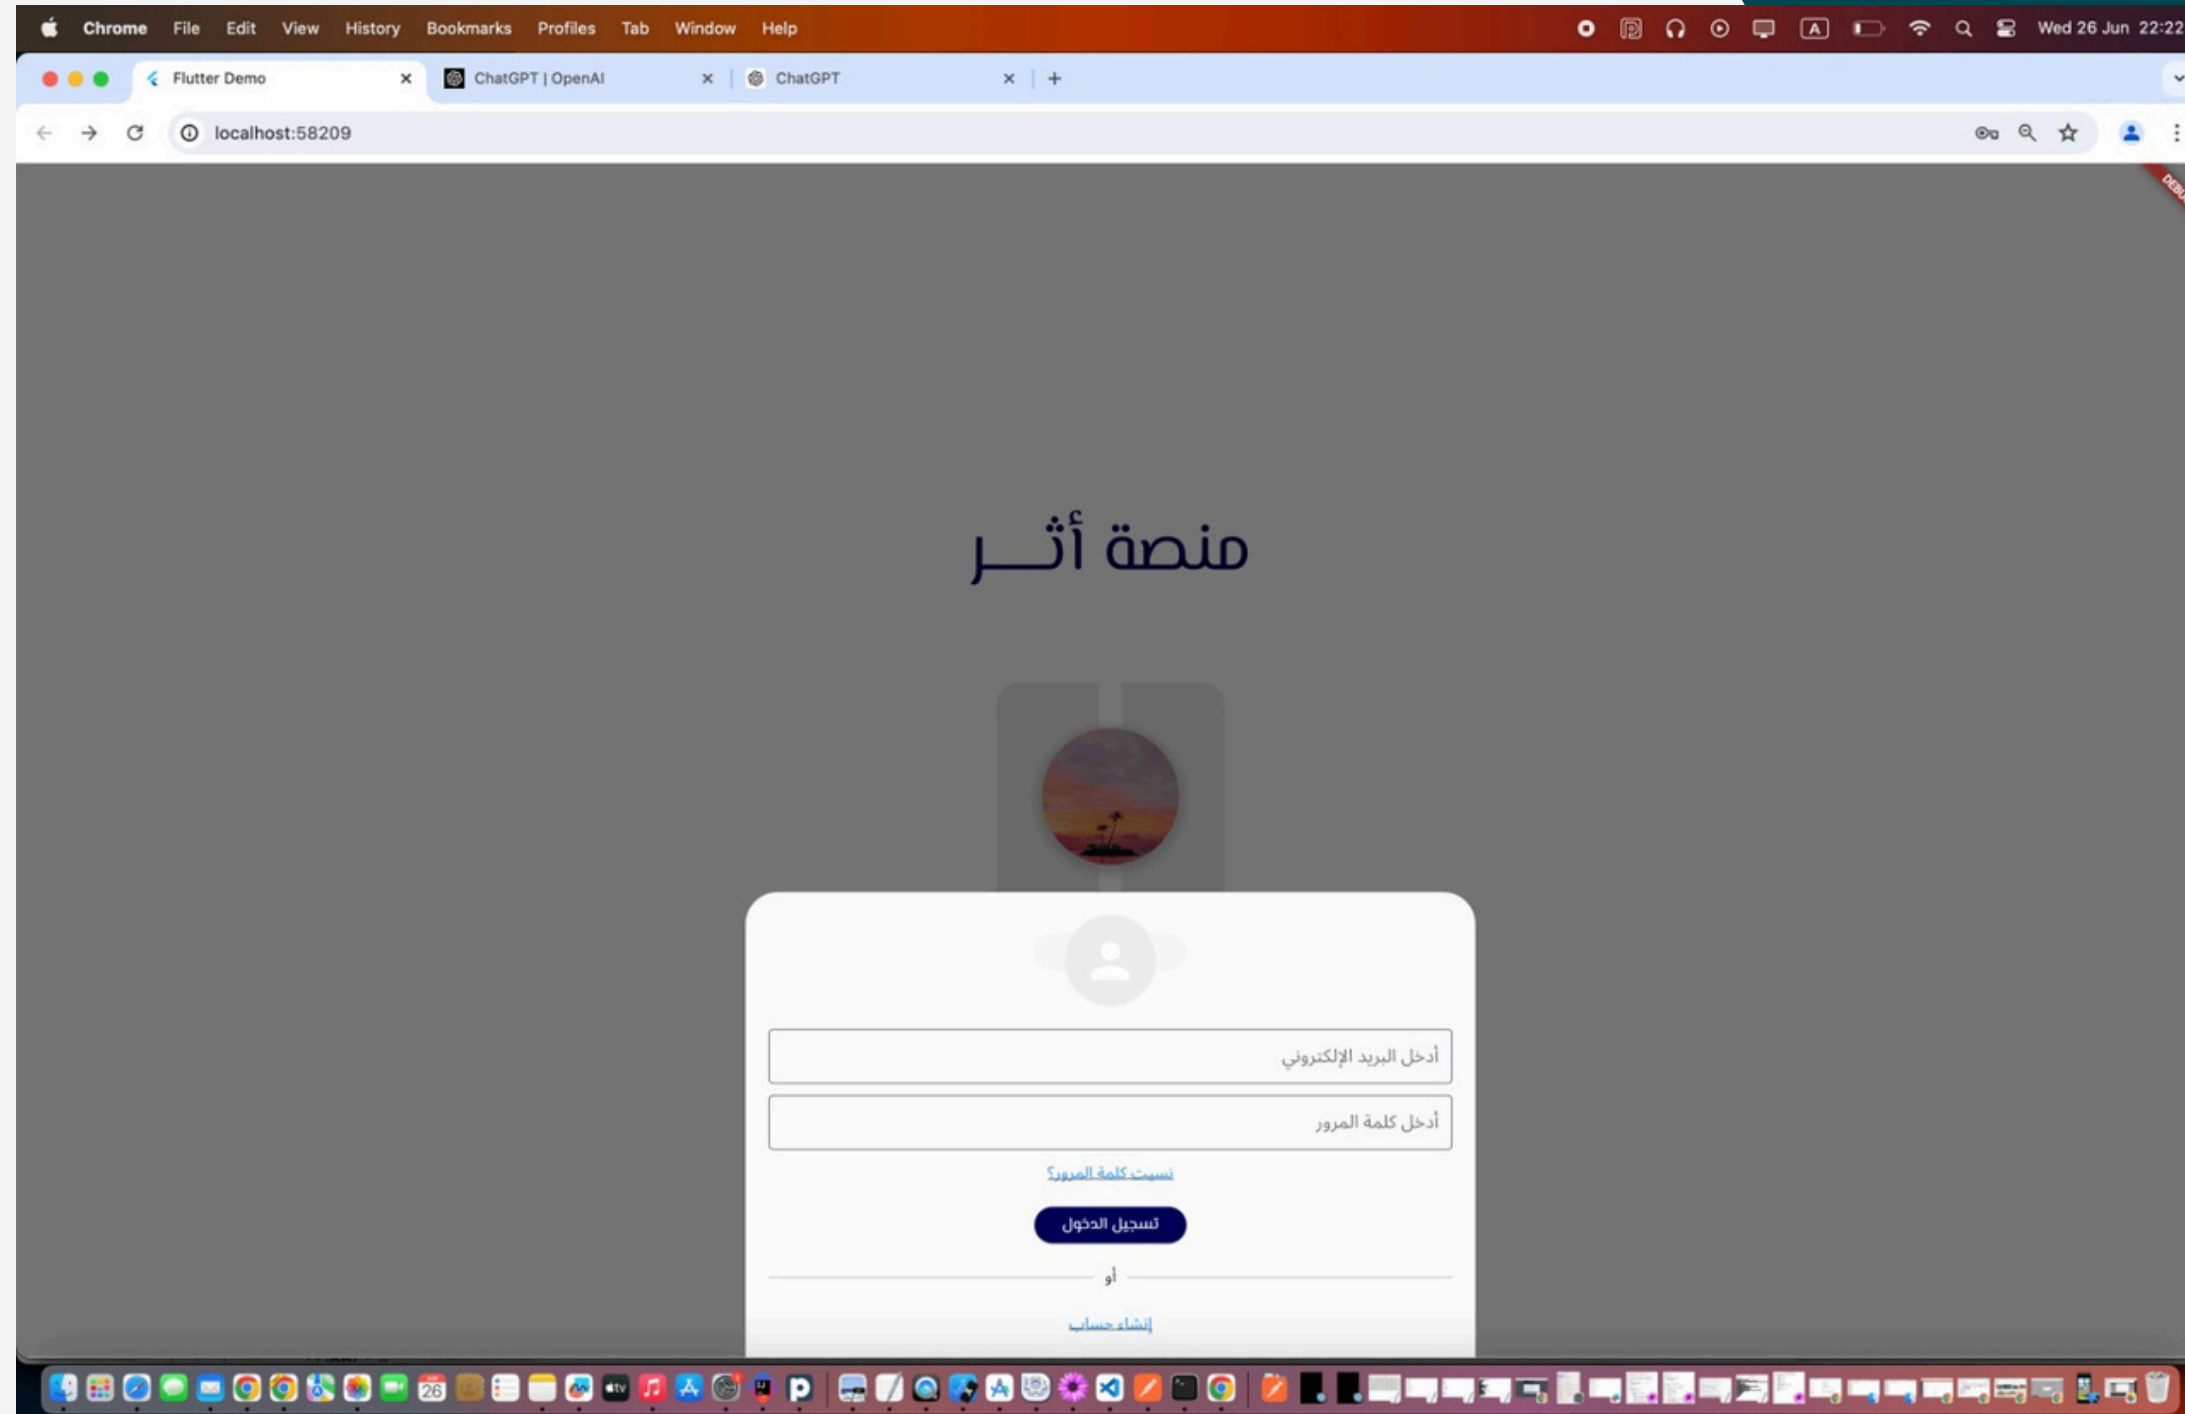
Chrome File Edit View History Bookmarks Profiles Tab Window Help

Wed 26 Jun 22:22

Flutter Demo
ChatGPT | OpenAI
ChatGPT

localhost:58209

DEBUG

منصة أثـــر

أدخل البريد الإلكتروني

أدخل كلمة المرور

نسيت كلمة المرور؟

تسجيل الدخول

أو

إنشاء حساب

26